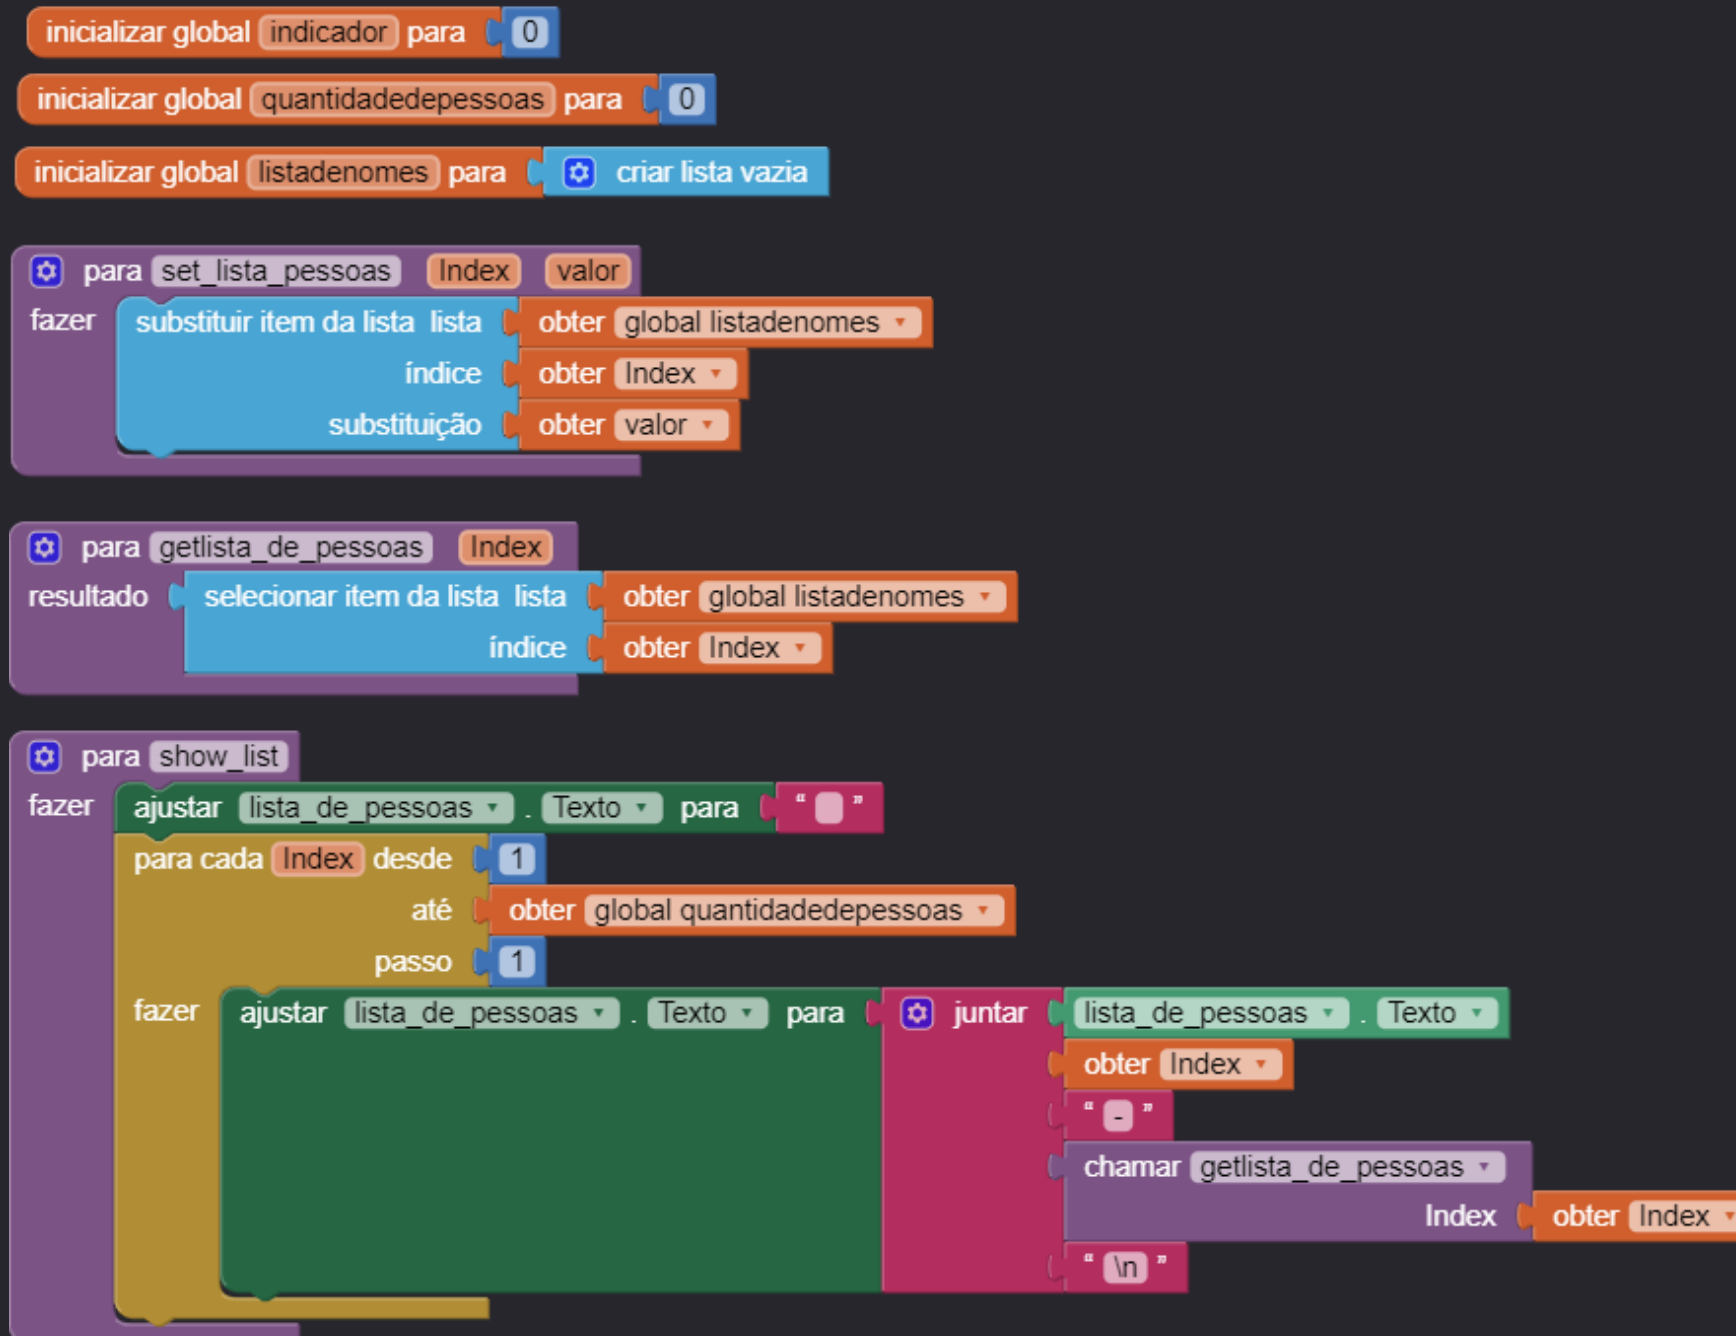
inicializar global indicador para 0

inicializar global quantidadedepessoas para 0

inicializar global listadenomes para criar lista vazia

para set_lista_pessoas Index valor
fazer substituir item da lista lista obter global listadenomes
índice obter Index
substituição obter valor

para getlista_de_pessoas Index
resultado selecionar item da lista lista obter global listadenomes
índice obter Index

para show_list
fazer ajustar lista_de_pessoas . Texto para " "
para cada Index desde 1
até obter global quantidadedepessoas
passo 1
fazer ajustar lista_de_pessoas . Texto para juntar lista_de_pessoas . Texto
obter Index
" - "
chamar getlista_de_pessoas
Index obter Index
" \n "